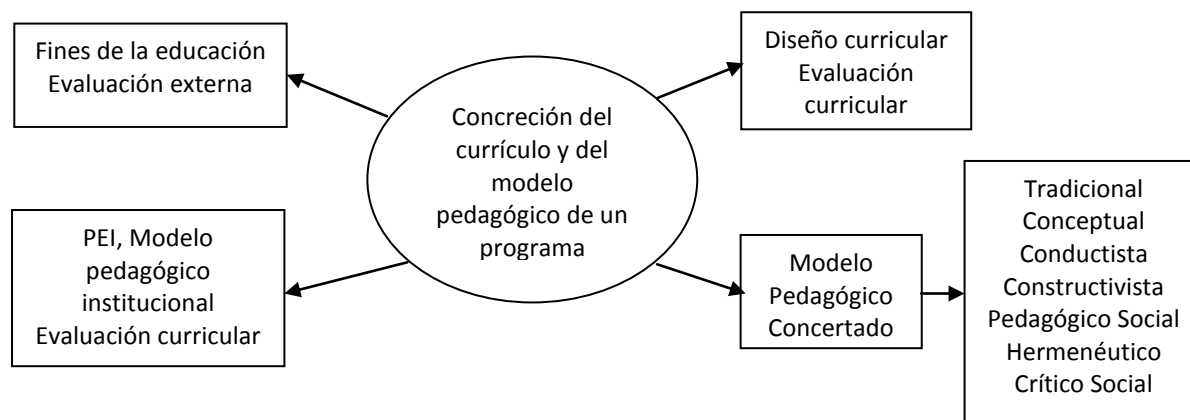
Fines de la educación
Evaluación externa

Diseño curricular
Evaluación curricular

Concreción del currículo y del modelo pedagógico de un programa

PEI, Modelo pedagógico institucional
Evaluación curricular

Modelo Pedagógico Concertado

Tradicional
Conceptual
Conductista
Constructivista
Pedagógico Social
Hermenéutico
Crítico Social